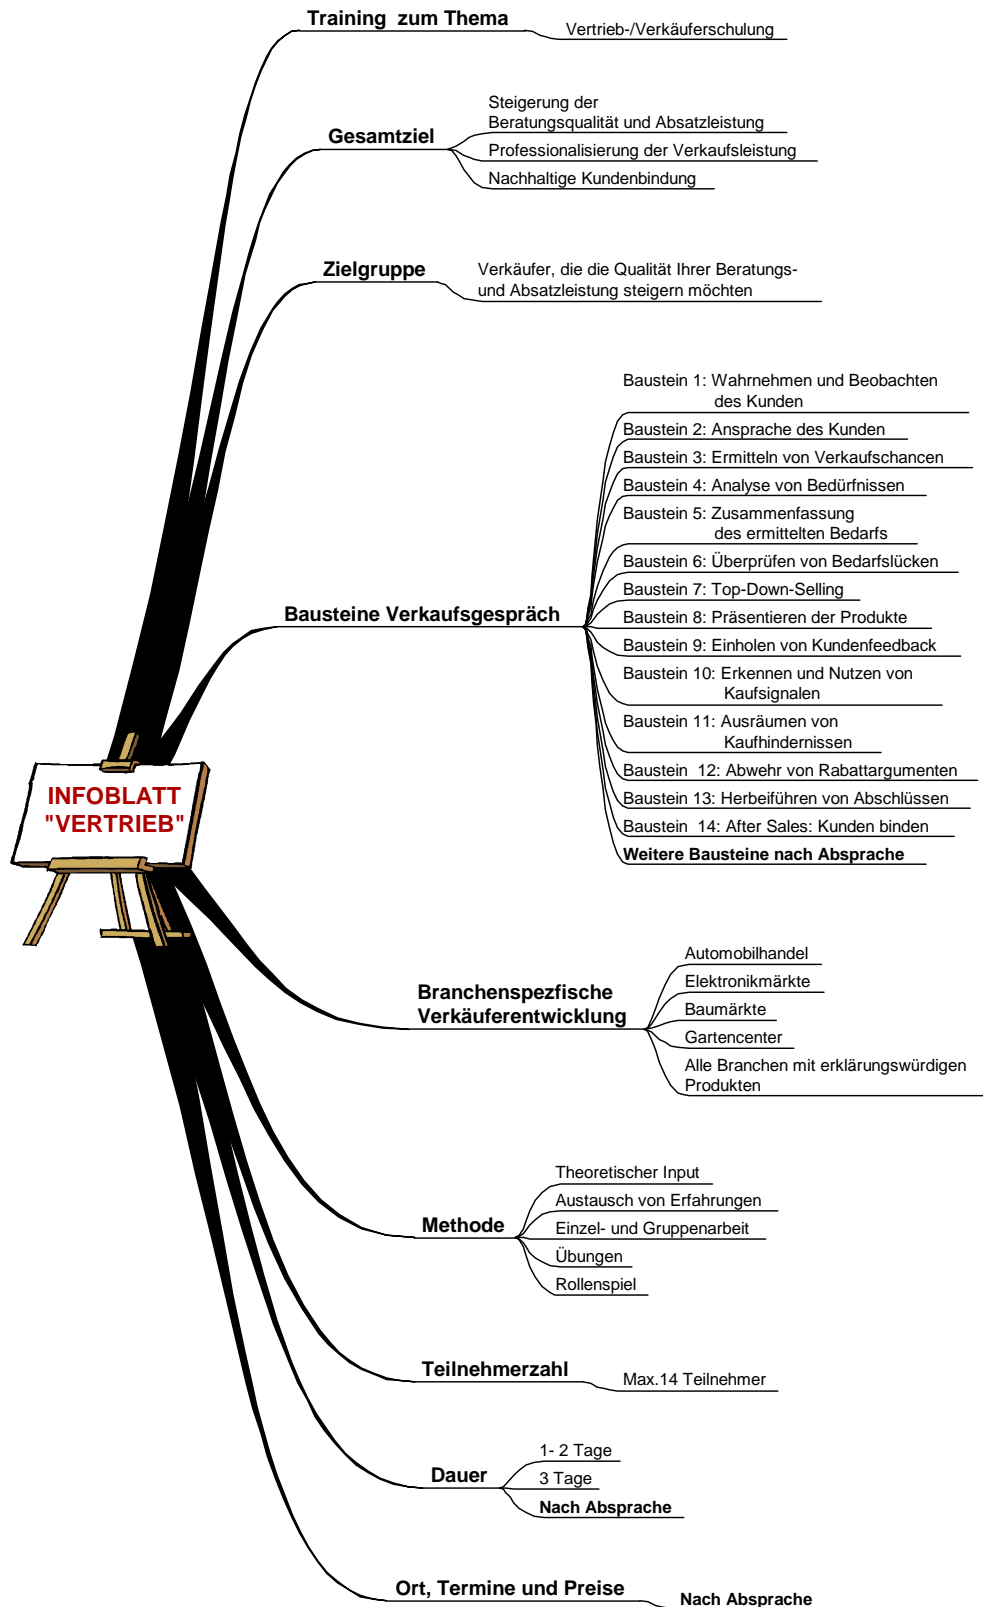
INFOBLATT
"VERTRIEB"

Training zum Thema
Vertrieb-/Verkäuferschulung

Gesamtziel
Steigerung der Beratungsqualität und Absatzleistung
Professionalisierung der Verkaufsleistung
Nachhaltige Kundenbindung

Zielgruppe
Verkäufer, die die Qualität Ihrer Beratungs- und Absatzleistung steigern möchten

Bausteine Verkaufsgespräch
Baustein 1: Wahrnehmen und Beobachten des Kunden
Baustein 2: Ansprache des Kunden
Baustein 3: Ermitteln von Verkaufschancen
Baustein 4: Analyse von Bedürfnissen
Baustein 5: Zusammenfassung des ermittelten Bedarfs
Baustein 6: Überprüfen von Bedarfslücken
Baustein 7: Top-Down-Selling
Baustein 8: Präsentieren der Produkte
Baustein 9: Einholen von Kundenfeedback
Baustein 10: Erkennen und Nutzen von Kaufsignalen
Baustein 11: Ausräumen von Kaufhindernissen
Baustein 12: Abwehr von Rabattargumenten
Baustein 13: Herbeiführen von Abschlüssen
Baustein 14: After Sales: Kunden binden
Weitere Bausteine nach Absprache

Branchenspezfische Verkäuferentwicklung
Automobilhandel
Elektronikmärkte
Baumärkte
Gartencenter
Alle Branchen mit erklärungswürdigen Produkten

Methode
Theoretischer Input
Austausch von Erfahrungen
Einzel- und Gruppenarbeit
Übungen
Rollenspiel

Teilnehmerzahl
Max.14 Teilnehmer

Dauer
1- 2 Tage
3 Tage
Nach Absprache

Ort, Termine und Preise
Nach Absprache